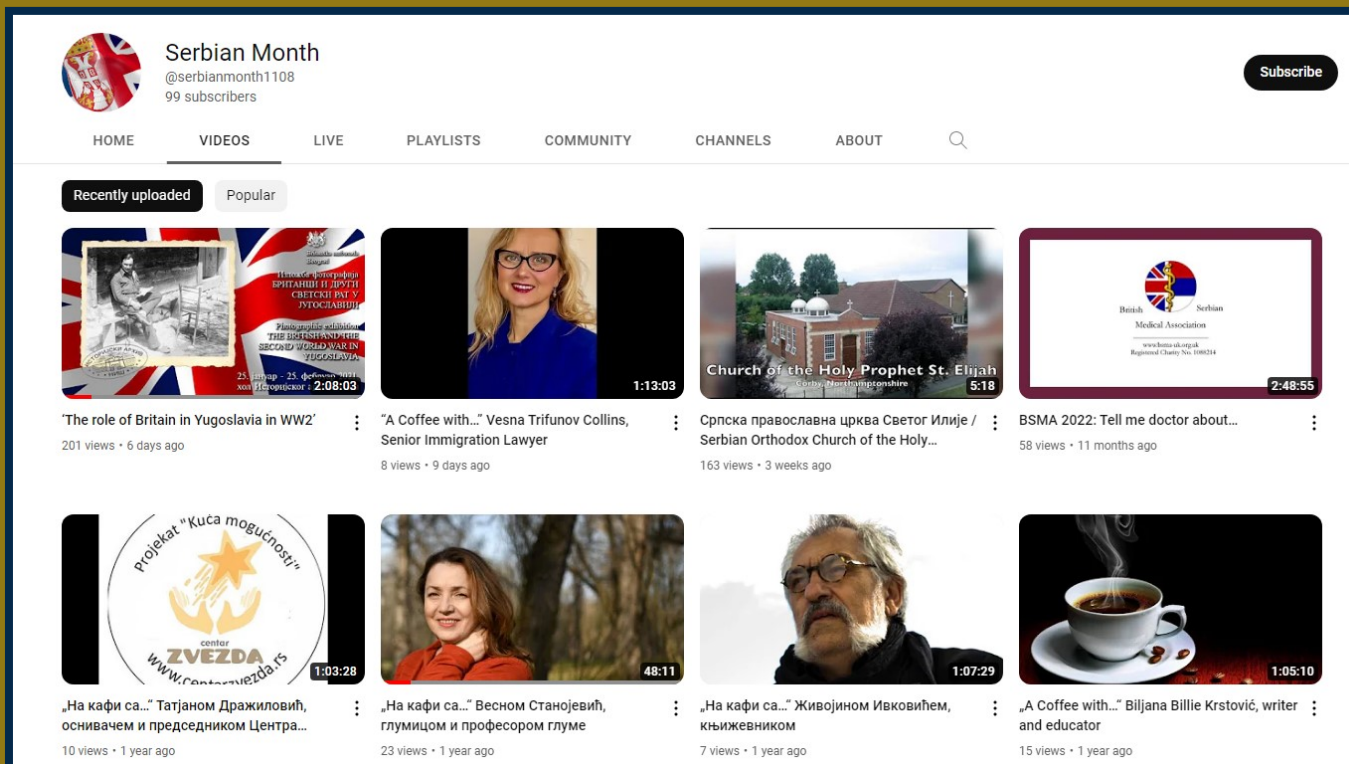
Serbian Month
@serbianmonth1108
99 subscribers

Subscribe

HOME VIDEOS LIVE PLAYLISTS COMMUNITY CHANNELS ABOUT

Recently uploaded Popular

Изложба фотографија БРИТАНЦИ И ДРУГИ СВЕТСКИ РАТ У ЈУГОСЛАВИЈИ
Photographic exhibition THE BRITISH AND THE SECOND WORLD WAR IN YUGOSLAVIA
25. јануар - 25. фебруар 2023 хол Историјског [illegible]
2:08:03
'The role of Britain in Yugoslavia in WW2'
201 views • 6 days ago

1:13:03
"A Coffee with..." Vesna Trifunov Collins, Senior Immigration Lawyer
8 views • 9 days ago

Church of the Holy Prophet St. Elijah
Corby, Northamptonshire
5:18
Српска православна црква Светог Илије / Serbian Orthodox Church of the Holy...
163 views • 3 weeks ago

British Serbian Medical Association
www.bsma-uk.org.uk
Registered Charity No. 1088214
2:48:55
BSMA 2022: Tell me doctor about...
58 views • 11 months ago

Projekat "Kuća mogućnosti"
centar ZVEZDA
www.centarzvezda.rs
1:03:28
„На кафи са..." Татјаном Дражиловић, оснивачем и председником Центра...
10 views • 1 year ago

48:11
„На кафи са..." Весном Станојевић, глумицом и професором глуме
23 views • 1 year ago

1:07:29
„На кафи са..." Живојином Ивковићем, књижевником
7 views • 1 year ago

1:05:10
„A Coffee with..." Biljana Billie Krstović, writer and educator
15 views • 1 year ago